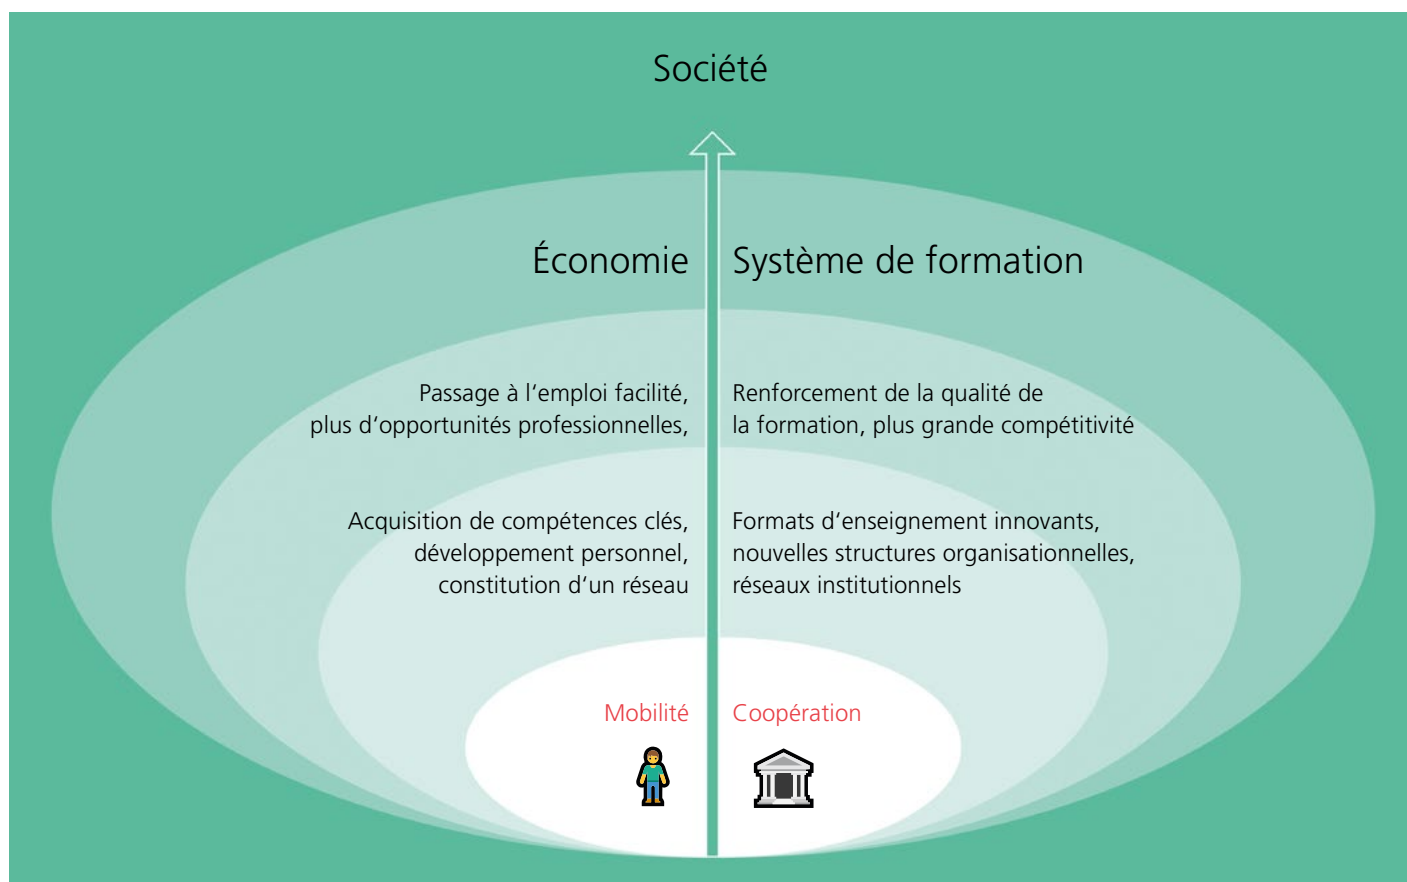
Société

Économie

Système de formation

Passage à l’emploi facilité, plus d’opportunités professionnelles,

Renforcement de la qualité de la formation, plus grande compétitivité

Acquisition de compétences clés, développement personnel, constitution d’un réseau

Formats d’enseignement innovants, nouvelles structures organisationnelles, réseaux institutionnels

Mobilité

Coopération